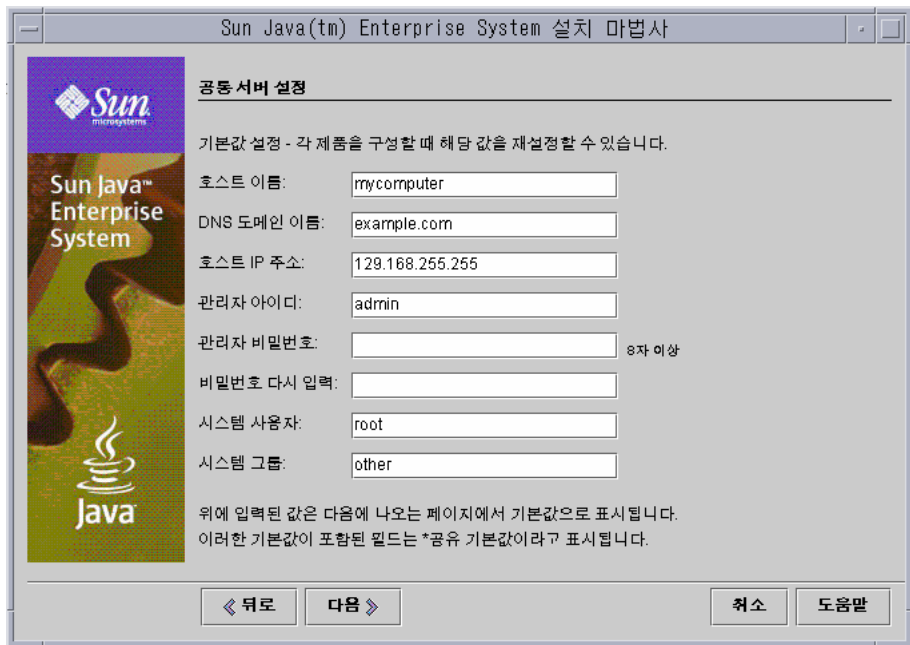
Sun Java(tm) Enterprise System 설치 마법사

Sun microsystems

Sun Java™ Enterprise System

Java

공통 서버 설정

기본값 설정 - 각 제품을 구성할 때 해당 값을 재설정할 수 있습니다.

호스트 이름: mycomputer

DNS 도메인 이름: example.com

호스트 IP 주소: 129.168.255.255

관리자 아이디: admin

관리자 비밀번호: 8자 이상

비밀번호 다시 입력:

시스템 사용자: root

시스템 그룹: other

위에 입력된 값은 다음에 나오는 페이지에서 기본값으로 표시됩니다.
이러한 기본값이 포함된 필드는 *공유 기본값이라고 표시됩니다.

《 뒤로 다음 》 취소 도움말